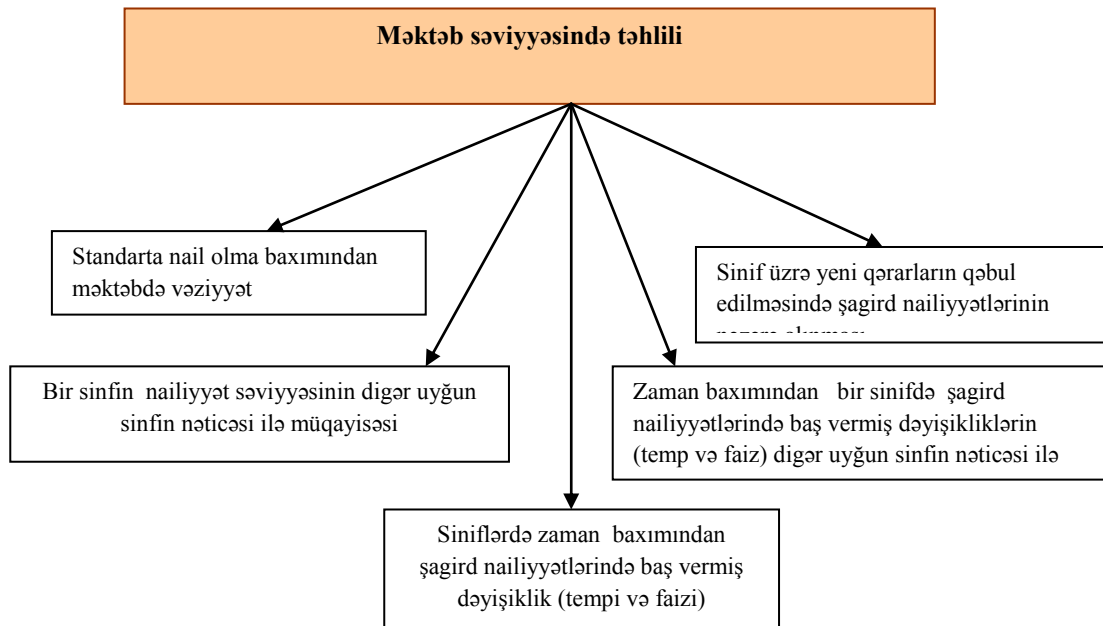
Məktəb səviyyəsində təhlili

Standarta nail olma baxımından məktəbdə vəziyyət

Sinif üzrə yeni qərarların qəbul edilməsində şagird nailiyyətlərinin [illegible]

Bir sinfin nailiyyət səviyyəsinin digər uyğun sinfin nəticəsi ilə müqayisəsi

Zaman baxımından bir sinifdə şagird nailiyyətlərində baş vermiş dəyişikliklərin (temp və faiz) digər uyğun sinfin nəticəsi ilə

Siniflərdə zaman baxımından şagird nailiyyətlərində baş vermiş dəyişiklik (tempi və faizi)